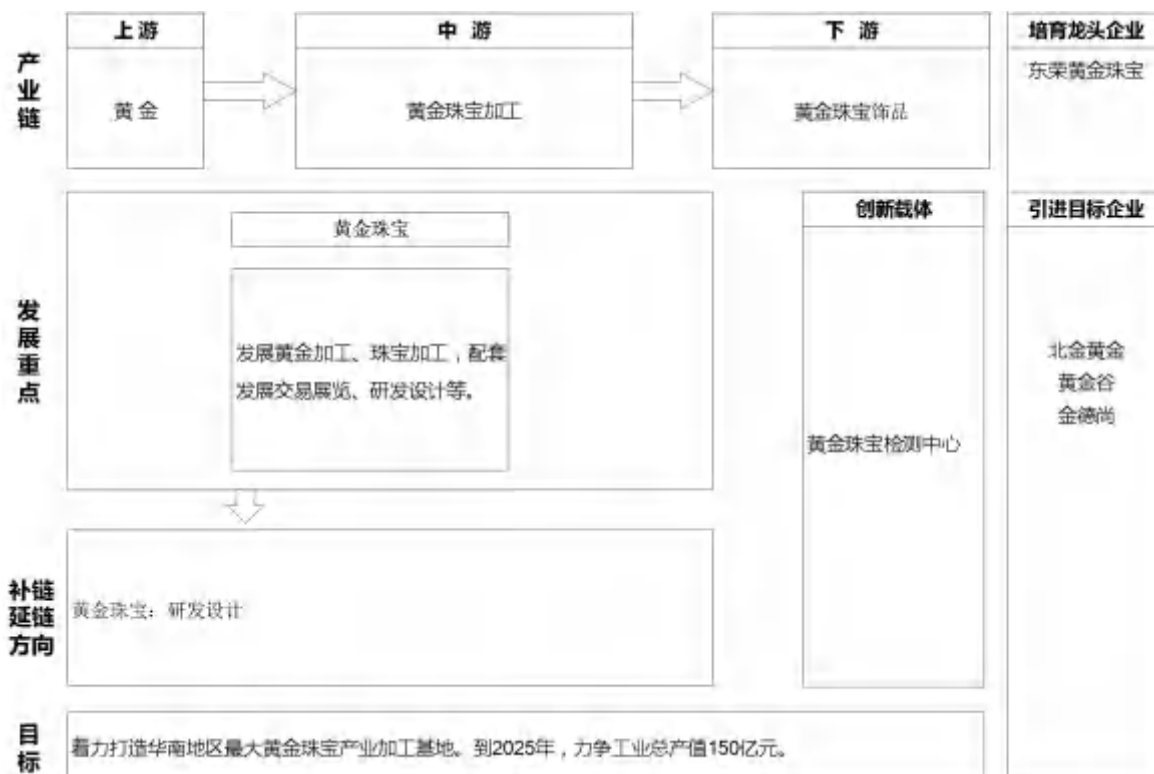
产业链

上游

黄金

中 游

黄金珠宝加工

下 游

黄金珠宝饰品

培育龙头企业

东荣黄金珠宝

发展重点

黄金珠宝

发展黄金加工、珠宝加工，配套发展交易展览、研发设计等。

创新载体

黄金珠宝检测中心

引进目标企业

北金黄金
黄金谷
金德尚

补链延链方向

黄金珠宝：研发设计

目标

着力打造华南地区最大黄金珠宝产业加工基地。到2025年，力争工业总产值150亿元。